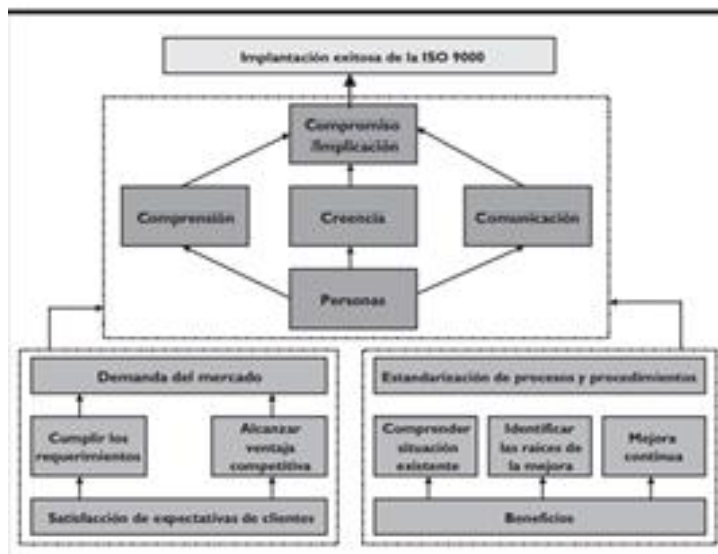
Implantación exitosa de la ISO 9000

Compromiso /Implicación

Comprensión

Creencia

Comunicación

Personas

Demanda del mercado

Cumplir los requerimientos

Alcanzar ventaja competitiva

Satisfacción de expectativas de clientes

Estandarización de procesos y procedimientos

Comprender situación existente

Identificar las raíces de la mejora

Mejora continua

Beneficios